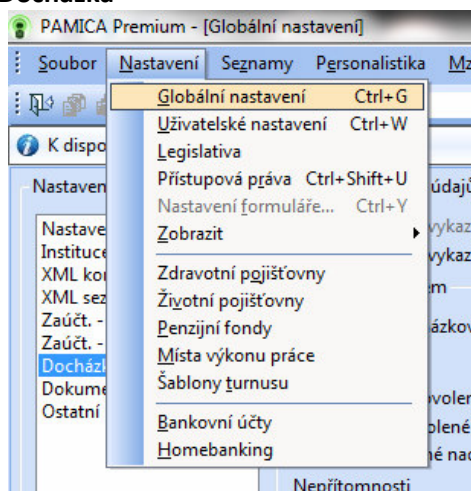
Docházka

PAMICA Premium - [Globální nastavení]

Soubor Nastavení Seznamy Personalistika Mz

K dispo

Nastaven

Nastave
Instituce
XML ko
XML sez
Zaúčt. -
Zaúčt. -
Docházk
Dokume
Ostatní

Globální nastavení Ctrl+G
Uživatelské nastavení Ctrl+W
Legislativa
Přístupová práva Ctrl+Shift+U
Nastavení formuláře... Ctrl+Y
Zobrazit
Zdravotní pojišťovny
Životní pojišťovny
Penzijní fondy
Místa výkonu práce
Šablony turnusu
Bankovní účty
Homebanking

údajů
vykaz
vykaz
m
ázkov
volen
lené
né nac
Nepřítomnosti